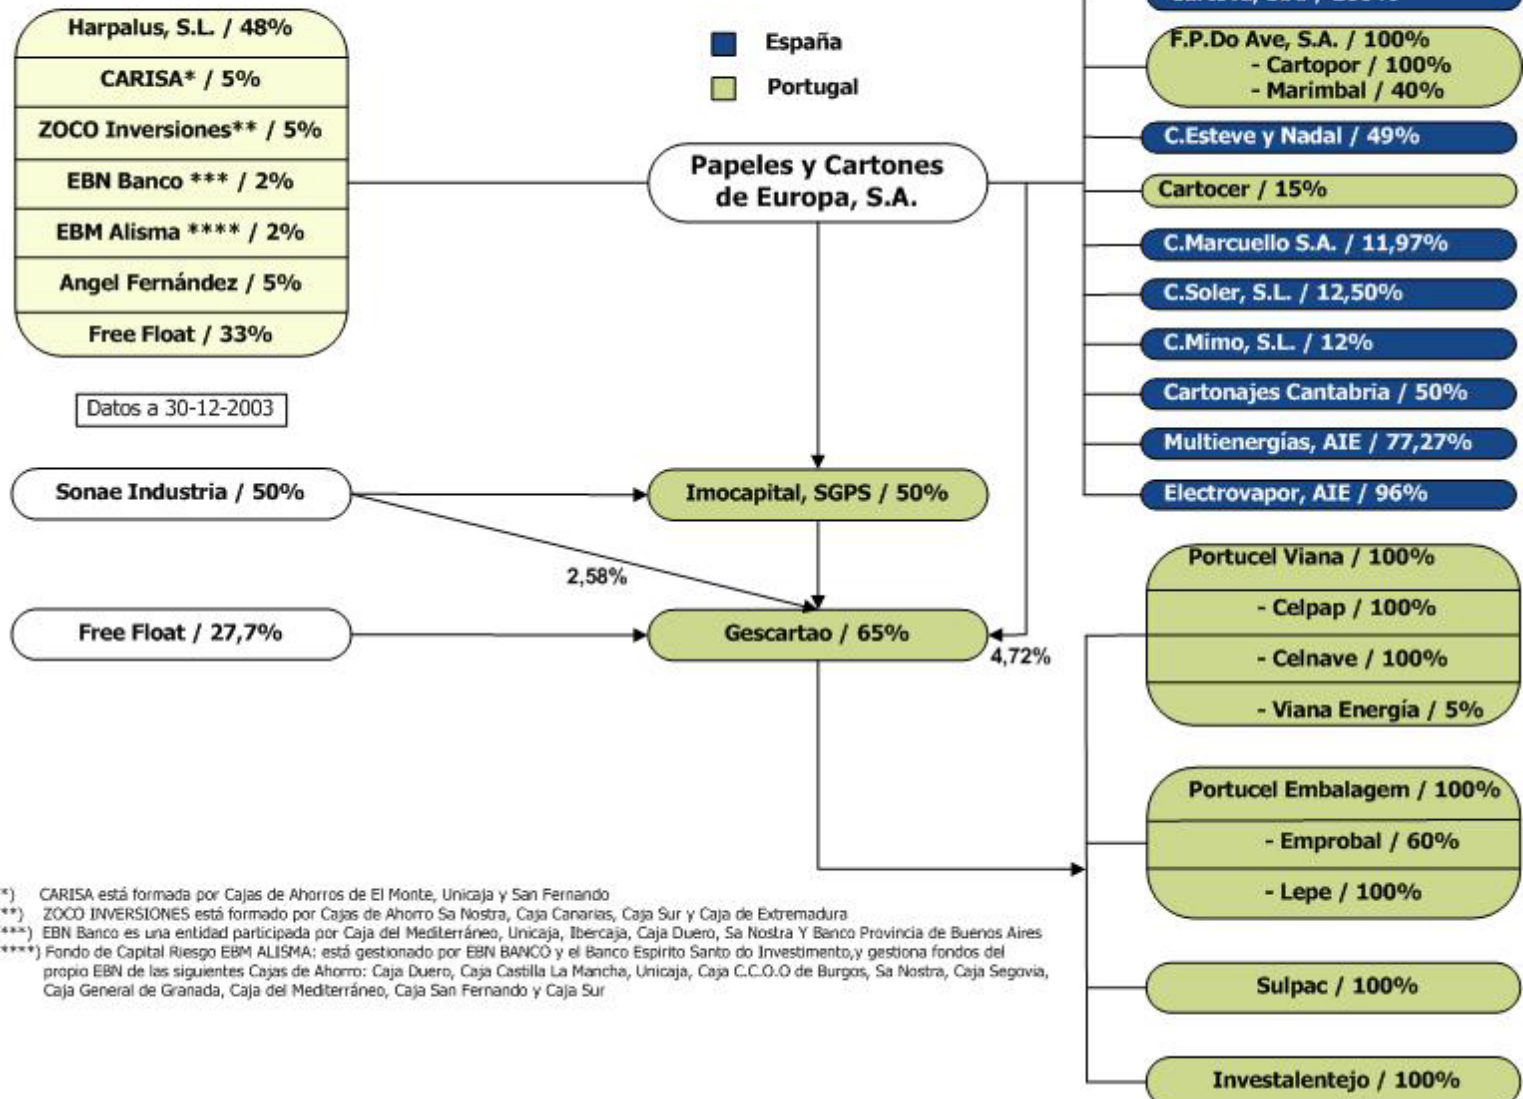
Harpalus, S.L. / 48%
CARISA* / 5%
ZOCO Inversiones** / 5%
EBN Banco *** / 2%
EBM Alisma **** / 2%
Angel Fernández / 5%
Free Float / 33%

España
Portugal

Papeles y Cartones de Europa, S.A.

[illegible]
F.P.Do Ave, S.A. / 100%
- Cartopor / 100%
- Marimbal / 40%
C.Esteve y Nadal / 49%
Cartocer / 15%
C.Marcuello S.A. / 11,97%
C.Soler, S.L. / 12,50%
C.Mimo, S.L. / 12%
Cartonajes Cantabria / 50%
Multienergías, AIE / 77,27%
Electrovapor, AIE / 96%

Datos a 30-12-2003

Sonae Industria / 50%
Imocapital, SGPS / 50%
2,58%
Free Float / 27,7%
Gescartao / 65%
4,72%

Portucel Viana / 100%
- Celpap / 100%
- Celnave / 100%
- Viana Energía / 5%

Portucel Embalagem / 100%
- Emprobal / 60%
- Lepe / 100%

Sulpac / 100%

Investalentejo / 100%

*) CARISA está formada por Cajas de Ahorros de El Monte, Unicaja y San Fernando
**) ZOCO INVERSIONES está formado por Cajas de Ahorro Sa Nostra, Caja Canarias, Caja Sur y Caja de Extremadura
***) EBN Banco es una entidad participada por Caja del Mediterráneo, Unicaja, Ibercaja, Caja Duero, Sa Nostra Y Banco Provincia de Buenos Aires
****) Fondo de Capital Riesgo EBM ALISMA: está gestionado por EBN BANCO y el Banco Espirito Santo do Investimento,y gestiona fondos del propio EBN de las siguientes Cajas de Ahorro: Caja Duero, Caja Castilla La Mancha, Unicaja, Caja C.C.O.O de Burgos, Sa Nostra, Caja Segovia, Caja General de Granada, Caja del Mediterráneo, Caja San Fernando y Caja Sur